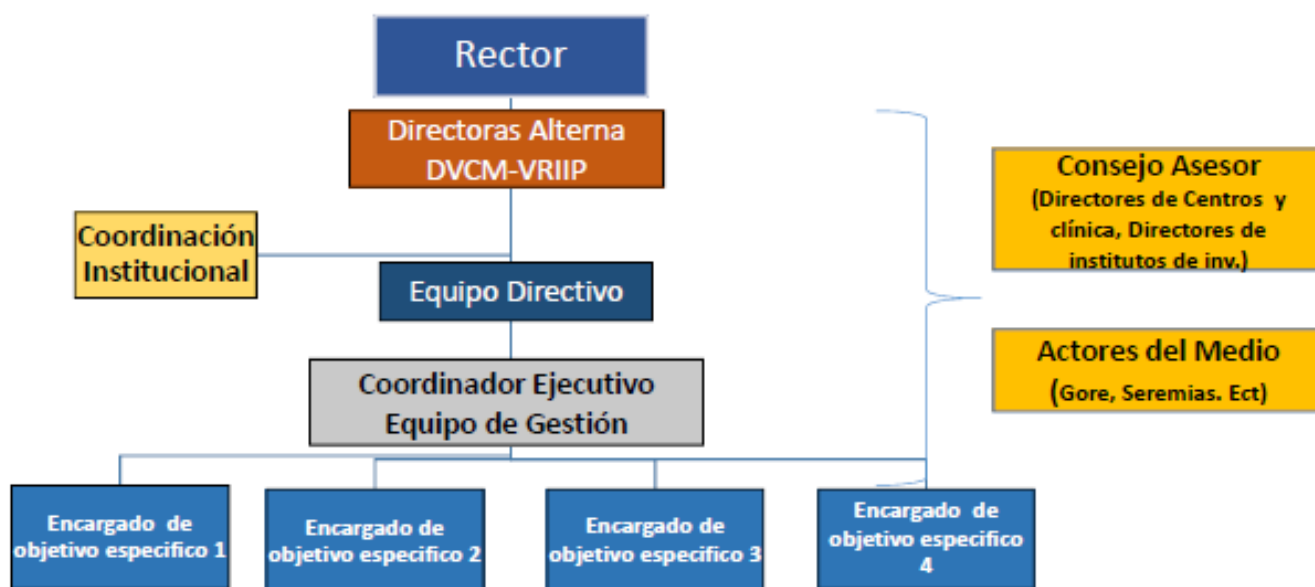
Rector

Directoras Alterna
DVCM-VRIIP

Coordinación
Institucional

Equipo Directivo

Coordinador Ejecutivo
Equipo de Gestión

Consejo Asesor
(Directores de Centros y clínica, Directores de institutos de inv.)

Actores del Medio
(Gore, Seremias. Ect)

Encargado de objetivo especifico 1

Encargado de objetivo especifico 2

Encargado de objetivo especifico 3

Encargado de objetivo especifico 4